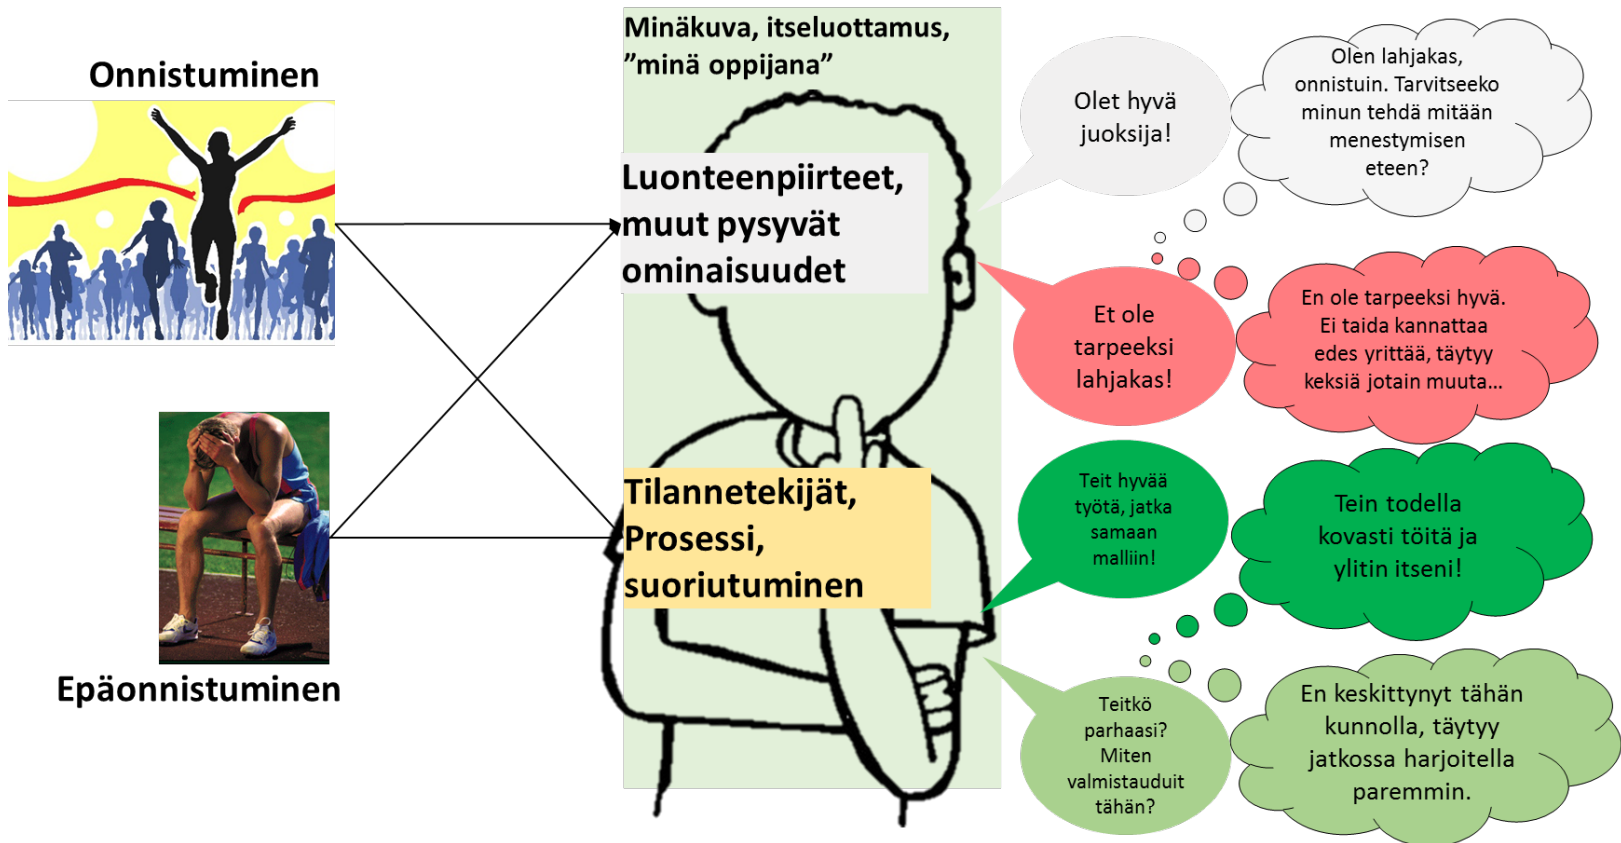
Onnistuminen

Epäonnistuminen

Minäkuva, itseluottamus, ”minä oppijana”

Luonteenpiirteet, muut pysyvät ominaisuudet

Tilannetekijät, Prosessi, suoriutuminen

Olet hyvä juoksija!

Olen lahjakas, onnistuin. Tarvitseeko minun tehdä mitään menestymisen eteen?

Et ole tarpeeksi lahjakas!

En ole tarpeeksi hyvä. Ei taida kannattaa edes yrittää, täytyy keksiä jotain muuta...

Teit hyvää työtä, jatka samaan malliin!

Tein todella kovasti töitä ja ylitin itseni!

Teitkö parhaasi? Miten valmistauduit tähän?

En keskittynyt tähän kunnolla, täytyy jatkossa harjoitella paremmin.